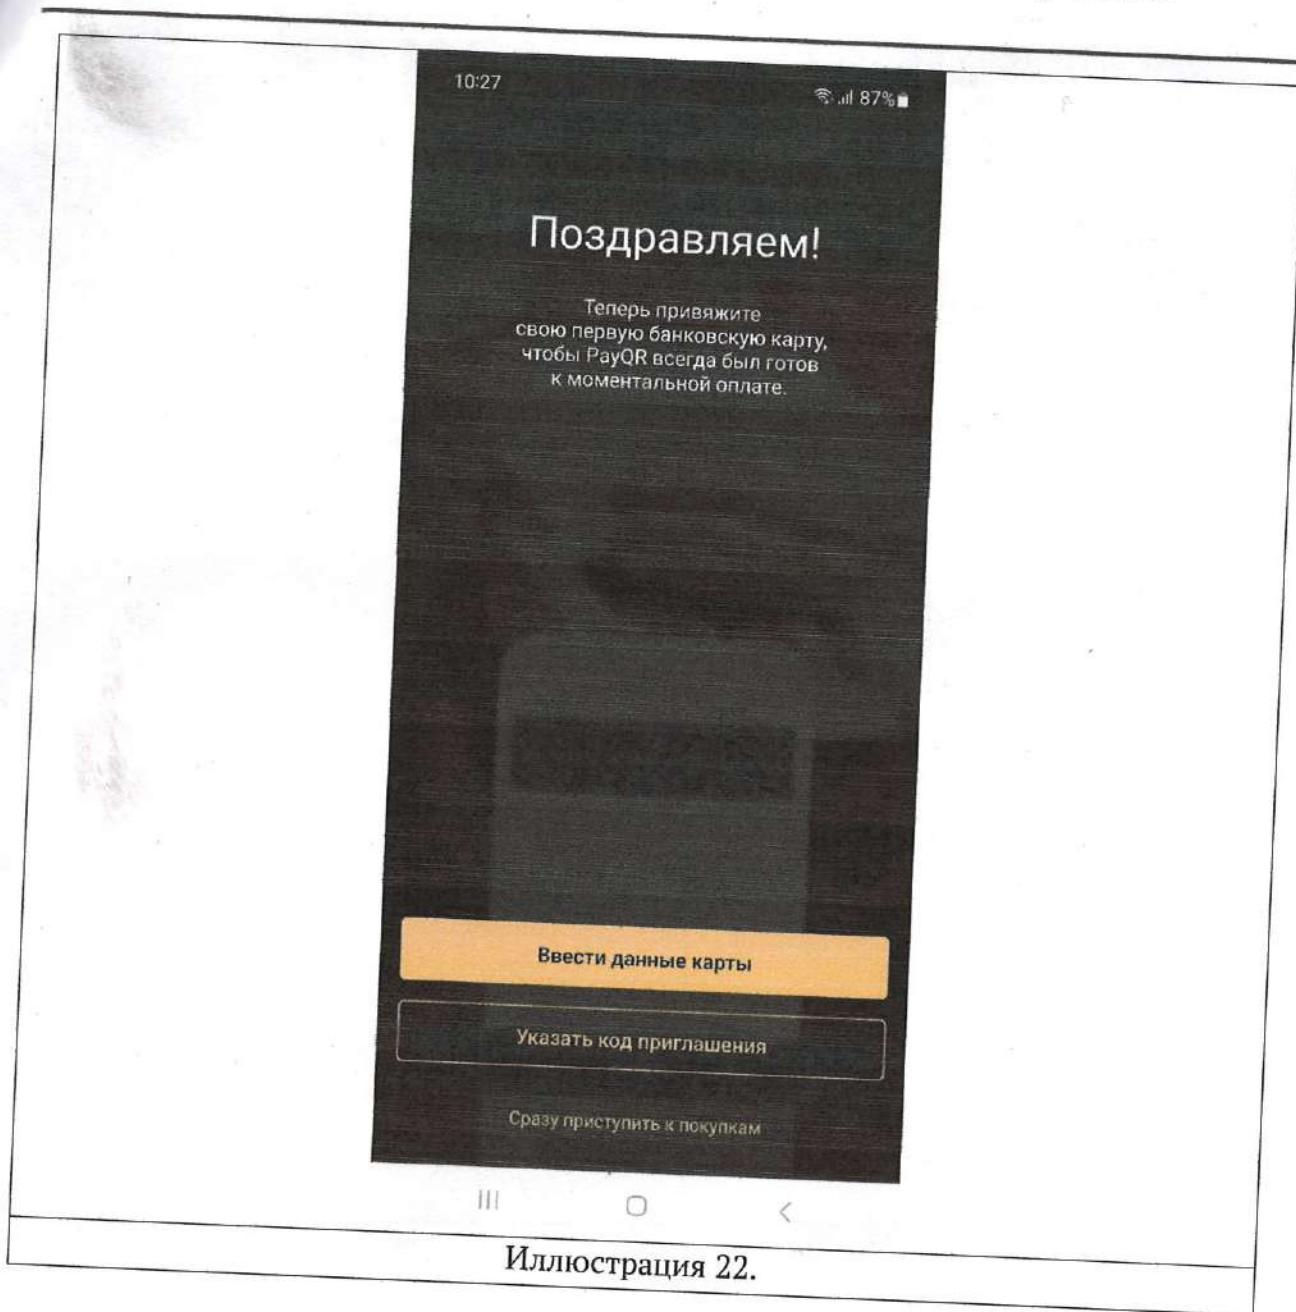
10:27

87%

Поздравляем!

Теперь привяжите свою первую банковскую карту, чтобы PayQR всегда был готов к моментальной оплате.

Ввести данные карты

Указать код приглашения

Сразу приступить к покупкам

Иллюстрация 22.